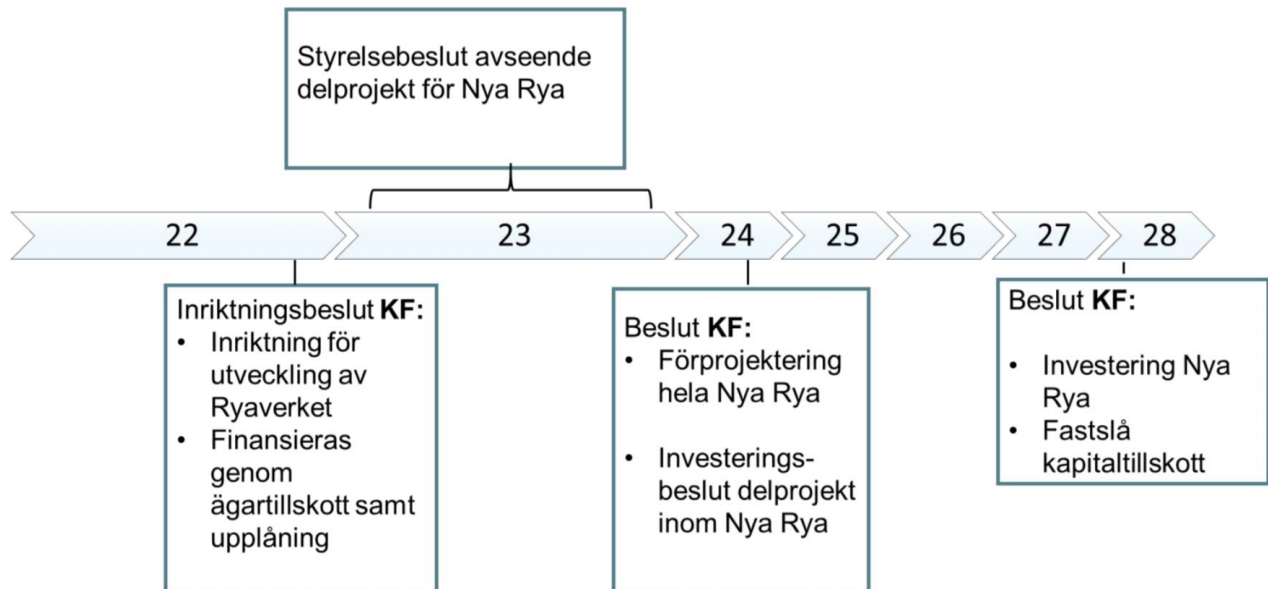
Styrelsebeslut avseende delprojekt för Nya Rya

22

23

24

25

26

27

28

Inriktningsbeslut **KF:**
- Inriktning för utveckling av Ryaverket
- Finansieras genom ägartillskott samt upplåning

Beslut **KF:**
- Förprojektering hela Nya Rya
- Investeringsbeslut delprojekt inom Nya Rya

Beslut **KF:**
- Investering Nya Rya
- Fastslå kapitaltillskott